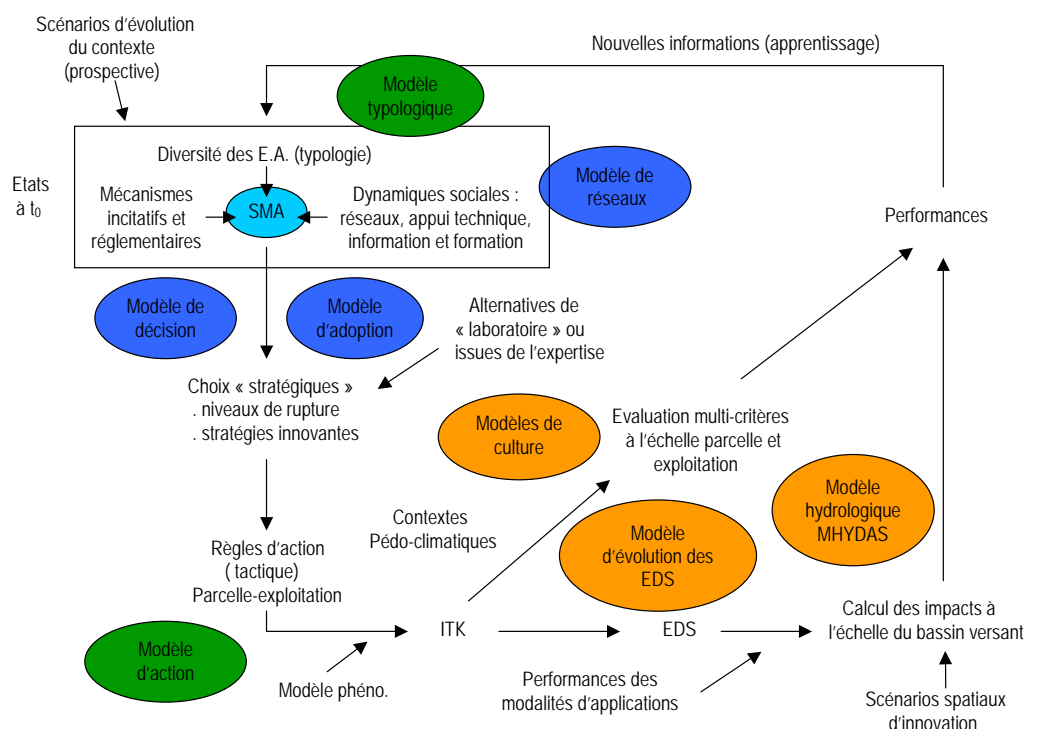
Scénarios d'évolution du contexte (prospective)

Nouvelles informations (apprentissage)

Modèle typologique

Diversité des E.A. (typologie)

Etats à $t_0$

Mécanismes incitatifs et réglementaires

SMA

Dynamiques sociales : réseaux, appui technique, information et formation

Modèle de réseaux

Performances

Modèle de décision

Modèle d'adoption

Alternatives de « laboratoire » ou issues de l'expertise

Choix « stratégiques »
. niveaux de rupture
. stratégies innovantes

Modèles de culture

Evaluation multi-critères à l'échelle parcelle et exploitation

Modèle hydrologique MHYDAS

Contextes Pédo-climatiques

Modèle d'évolution des EDS

Règles d'action ( tactique) Parcelle-exploitation

Modèle d'action

ITK

EDS

Calcul des impacts à l'échelle du bassin versant

Modèle phéno.

Performances des modalités d'applications

Scénarios spatiaux d'innovation